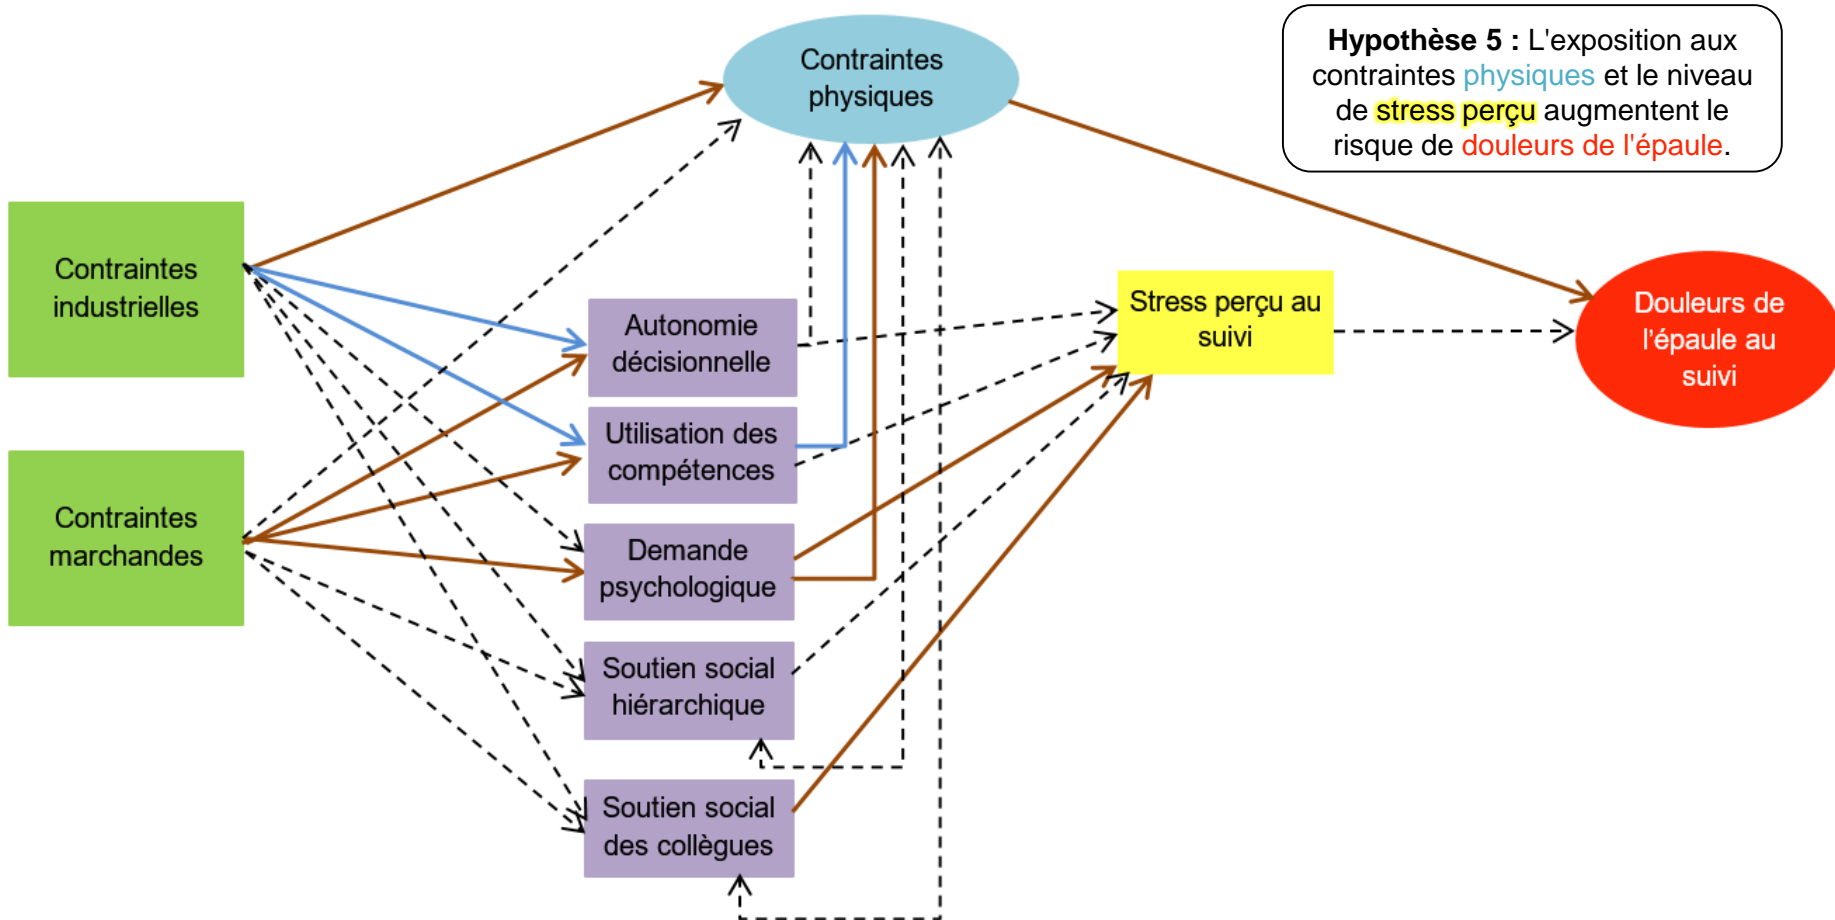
Contraintes physiques

Hypothèse 5 : L'exposition aux contraintes physiques et le niveau de stress perçu augmentent le risque de douleurs de l'épaule.

Contraintes industrielles

Contraintes marchandes

Autonomie décisionnelle

Utilisation des compétences

Demande psychologique

Soutien social hiérarchique

Soutien social des collègues

Stress perçu au suivi

Douleurs de l'épaule au suivi